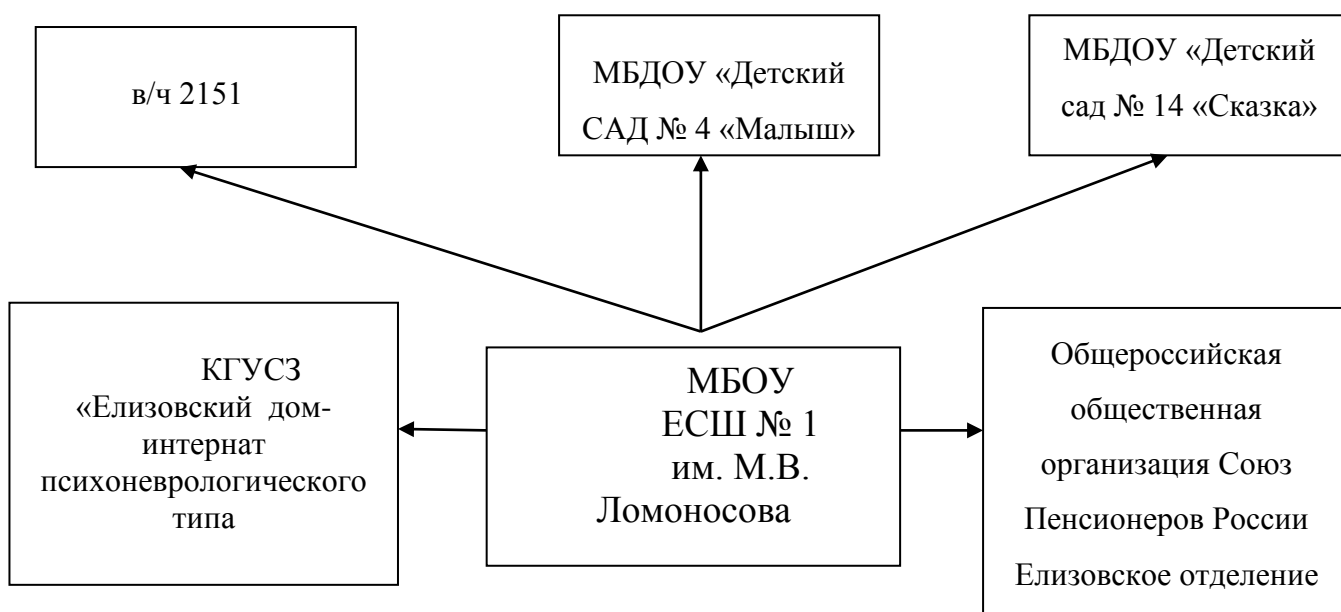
в/ч 2151

МБДОУ «Детский САД № 4 «Малыш»

МБДОУ «Детский сад № 14 «Сказка»

КГУСЗ «Елизовский дом-интернат психоневрологического типа

МБОУ ЕСШ № 1 им. М.В. Ломоносова

Общероссийская общественная организация Союз Пенсионеров России Елизовское отделение